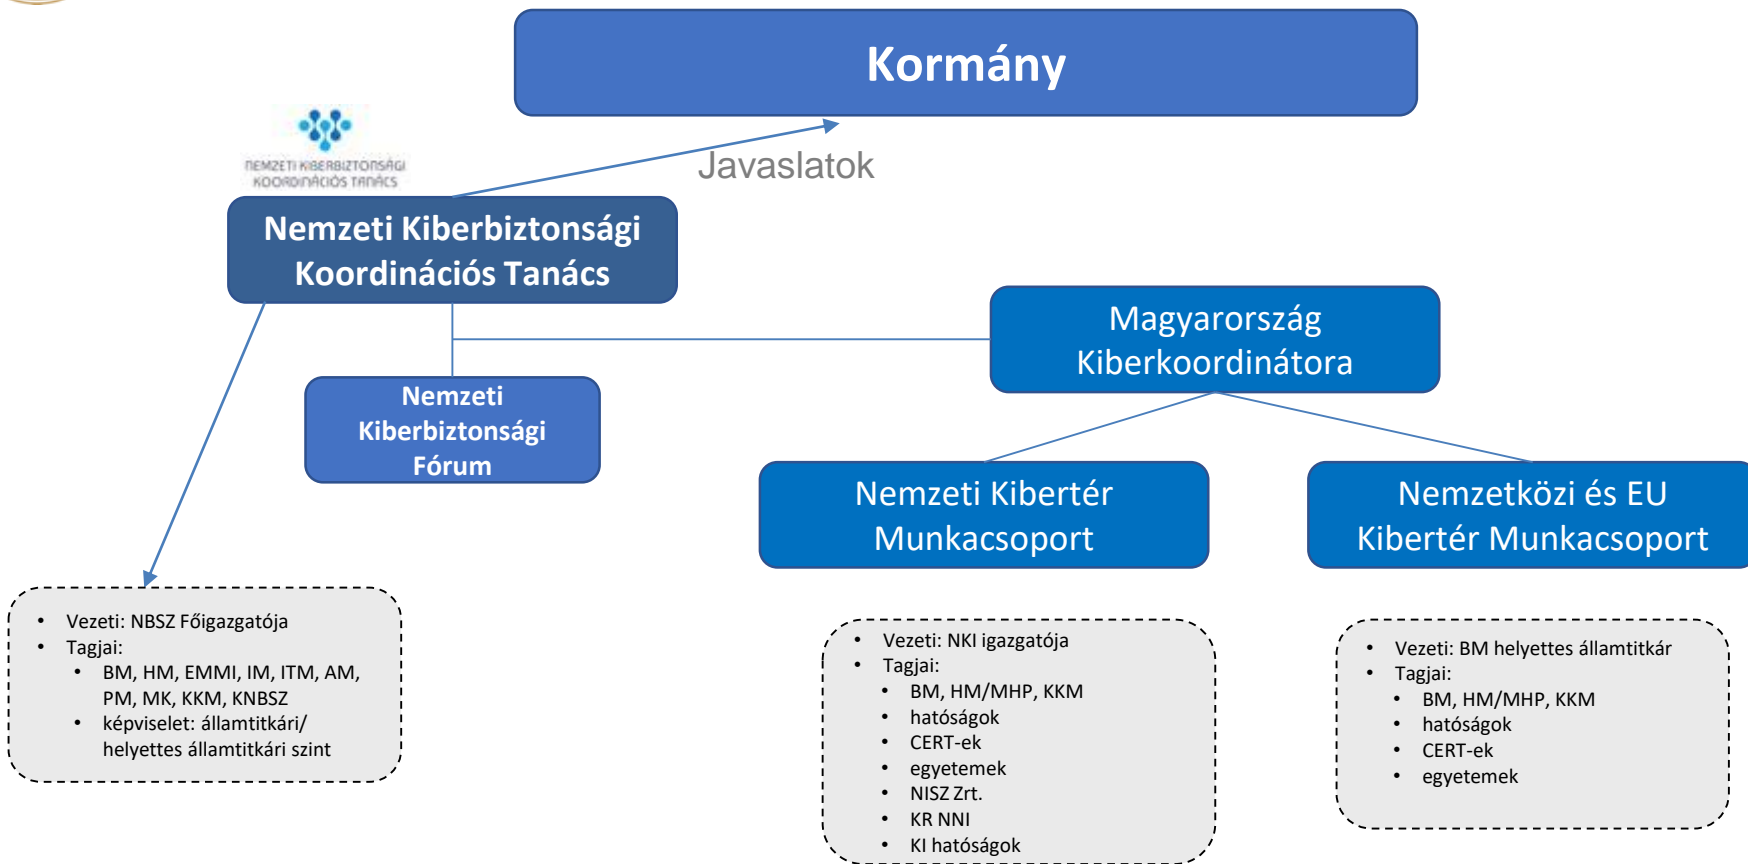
Kormány

Javaslatok

NEMZETI KIBERBIZTONSÁGI KOORDINÁCIÓS TANÁCS

Nemzeti Kiberbiztonsági Koordinációs Tanács

Magyarország Kiberkoordinátora

Nemzeti Kiberbiztonsági Fórum

Nemzeti Kibertér Munkacsoport

Nemzetközi és EU Kibertér Munkacsoport

- Vezeti: NBSZ Főigazgatója
- Tagjai:
  - BM, HM, EMMI, IM, ITM, AM, PM, MK, KKM, KNBSZ
  - képviselet: államtitkári/ helyettes államtitkári szint

- Vezeti: NKI igazgatója
- Tagjai:
  - BM, HM/MHP, KKM
  - hatóságok
  - CERT-ek
  - egyetemek
  - NISZ Zrt.
  - KR NNI
  - KI hatóságok

- Vezeti: BM helyettes államtitkár
- Tagjai:
  - BM, HM/MHP, KKM
  - hatóságok
  - CERT-ek
  - egyetemek